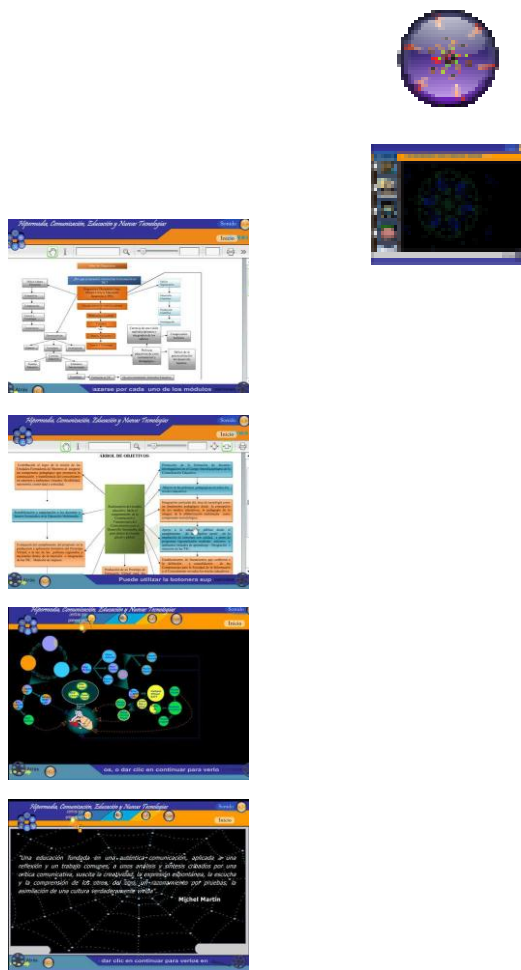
Hipermedia, Comunicación, Educación y Nuevas Tecnologías
Sonido
Inicio
azarse por cada uno de los módulos

Hipermedia, Comunicación, Educación y Nuevas Tecnologías
Sonido
Inicio
ARBOL DE OBJETIVOS
Puede utilizar la botonera sup

Hipermedia, Comunicación, Educación y Nuevas Tecnologías
Sonido
Inicio
es, o dar clic en continuar para verlo

Hipermedia, Comunicación, Educación y Nuevas Tecnologías
Sonido
Inicio
"Una educación fundada en una auténtica comunicación, aplicada a una reflexión y un trabajo comunes, a unos análisis y síntesis creados por una crítica comunicativa, suscita la creatividad, la expresión espontánea, la escucha y la comprensión de los otros, del logro, del razonamiento por pruebas, la asimilación de una cultura verdaderamente viva"
Michel Martin
dar clic en continuar para verlo en